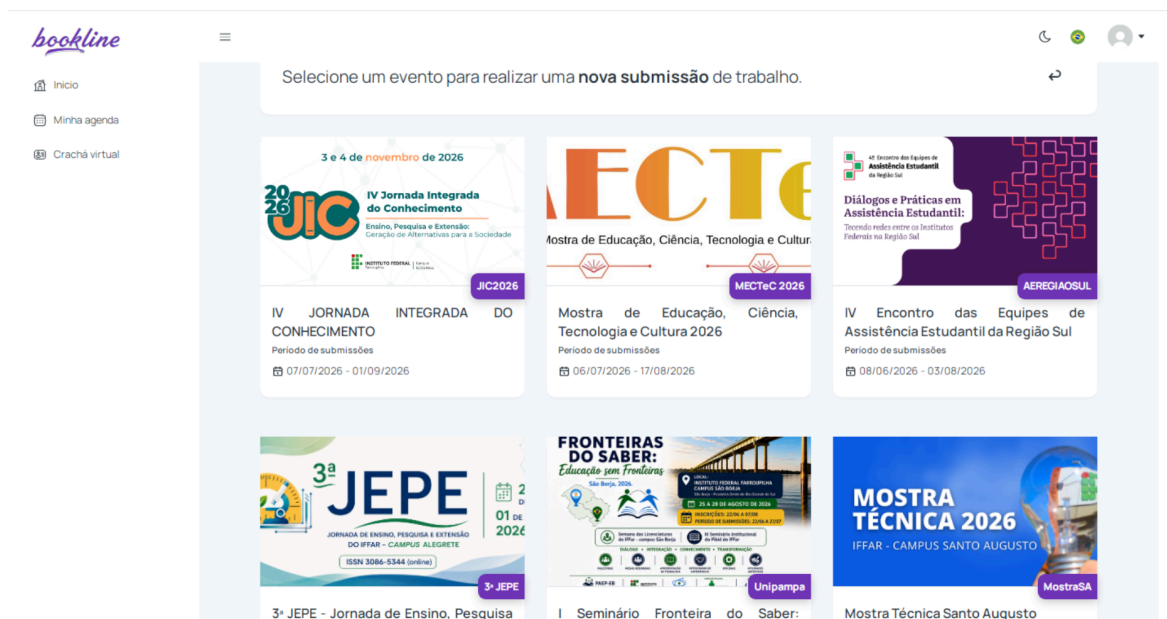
bookline

Início
Minha agenda
Crachá virtual

Selecione um evento para realizar uma **nova submissão** de trabalho.

3 e 4 de novembro de 2026
2026 JIC
IV Jornada Integrada do Conhecimento
Ensino, Pesquisa e Extensão: Geração de Alternativas para a Sociedade
INSTITUTO FEDERAL Farroupilha
JIC2026
IV JORNADA INTEGRADA DO CONHECIMENTO
Período de submissões
07/07/2026 - 01/09/2026

MECTe
Mostra de Educação, Ciência, Tecnologia e Cultura
MECTeC 2026
Mostra de Educação, Ciência, Tecnologia e Cultura 2026
Período de submissões
06/07/2026 - 17/08/2026

4º Encontro das Equipes de Assistência Estudantil da Região Sul
Diálogos e Práticas em Assistência Estudantil:
Tecendo redes entre os Institutos Federais na Região Sul
AEREGIAOSUL
IV Encontro das Equipes de Assistência Estudantil da Região Sul
Período de submissões
08/06/2026 - 03/08/2026

3ª JEPE
JORNADA DE ENSINO, PESQUISA E EXTENSÃO DO IFFAR - CAMPUS ALEGRETE
ISSN 3086-5344 (online)
01 DE
2026
3ª JEPE
3ª JEPE - Jornada de Ensino, Pesquisa

FRONTEIRAS DO SABER:
Educação sem Fronteiras
São Borja, 2026.
INSTITUTO FEDERAL FARROUPILHA CAMPUS SÃO BORJA
25 A 28 DE AGOSTO DE 2026
Unipampa
I Seminário Fronteira do Saber:

MOSTRA TÉCNICA 2026
IFFAR - CAMPUS SANTO AUGUSTO
MostraSA
Mostra Técnica Santo Augusto